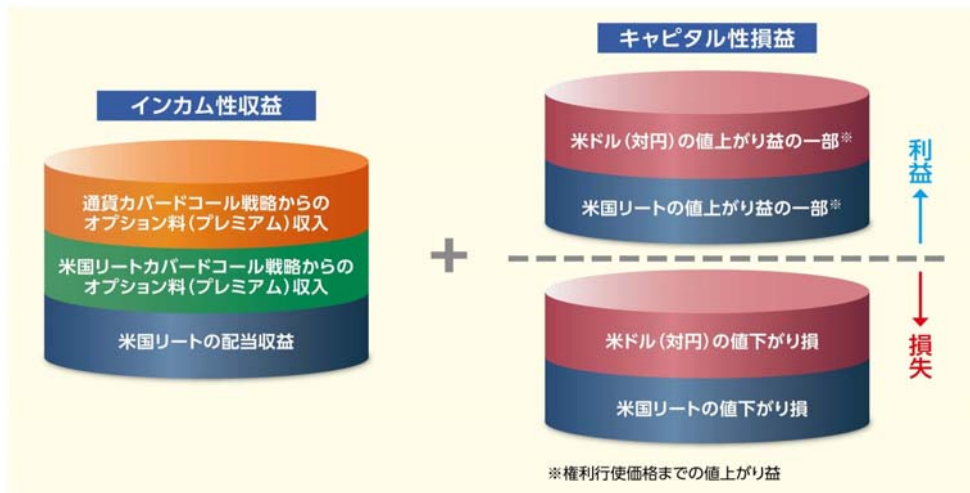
インカム性収益

通貨カバードコール戦略からのオプション料(プレミアム)収入

米国リートカバードコール戦略からのオプション料(プレミアム)収入

米国リートの配当収益

+

キャピタル性損益

米ドル(対円)の値上がり益の一部※

米国リートの値上がり益の一部※

利益

損失

米ドル(対円)の値下がり損

米国リートの値下がり損

※権利行使価格までの値上がり益